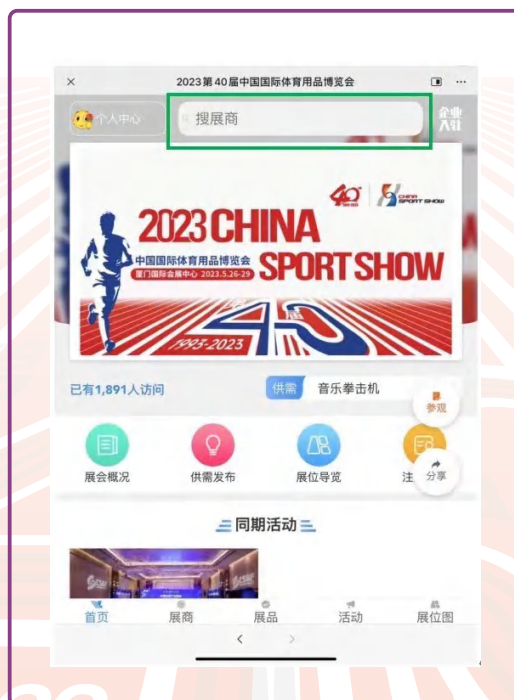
×
2023第40届中国国际体育用品博览会

个人中心
搜展商
企业入驻

40
CHINA SPORT SHOW
2023 CHINA
中国国际体育用品博览会
厦门国际会展中心 2023.5.26-29
SPORT SHOW
1993-2023

已有1,891人访问
供需
音乐拳击机
参观

展会概况
供需发布
展位导览
注
分享

同期活动

首页
展商
展品
活动
展位图
<
>